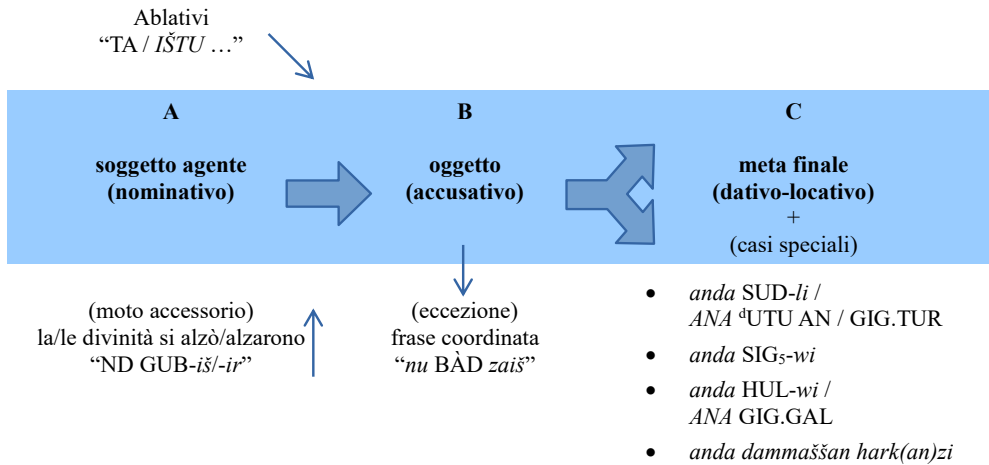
Ablativi
“TA / *IŠTU* …”

A

**soggetto agente (nominativo)**

B

**oggetto (accusativo)**

C

**meta finale (dativo-locativo)**
+
(casi speciali)

(moto accessorio)
la/le divinità si alzò/alzarono
“ND GUB-*iš*/-*ir*”

(eccezione)
frase coordinata
“*nu* BÀD *zaiš*”

- *anda* SUD-*li* / *ANA* $^{d}$UTU AN / GIG.TUR
- *anda* SIG$_{5}$-*wi*
- *anda* HUL-*wi* / *ANA* GIG.GAL
- *anda dammaššan hark(an)zi*